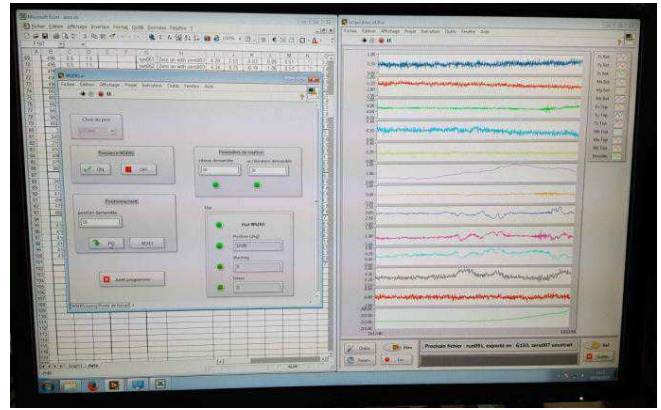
Microsoft Excel

Fichier Édition Affichage Insertion Format Outils Données Fenêtre ?

Fichier Édition Affichage Projet Exécution Outils Fenêtre Aide

Choix du port

Puissance MDAN

ON

OFF

Paramètres de rotation

vitesse demandée

accélération demandée

Positionnement

position demandée

PE

RESET

Arrêt programme

Etat

Etat MDAN

Position (deg)

Warning

Erreur

Prochain fichier : num291, exporte en : G103, zero007 constitué

Quitter